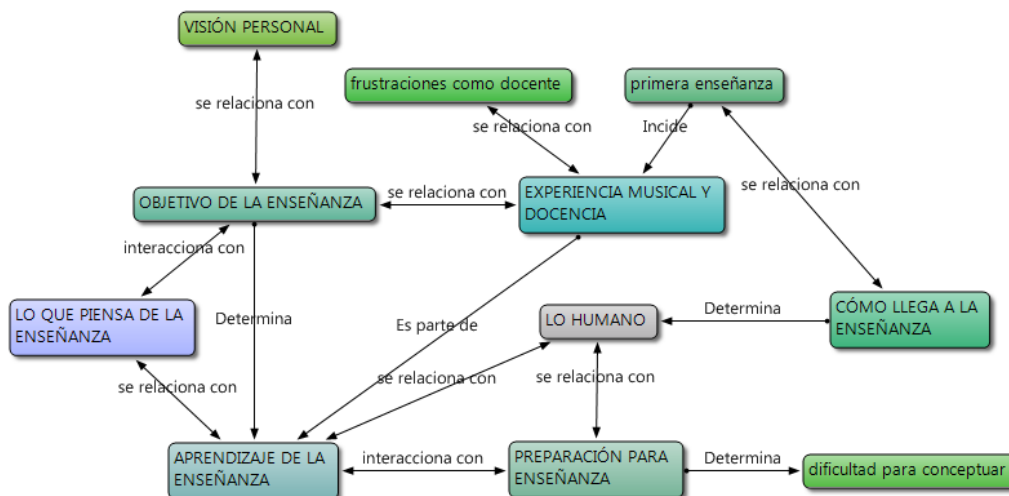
VISIÓN PERSONAL

se relaciona con

frustraciones como docente

primera enseñanza

se relaciona con

Incide

se relaciona con

OBJETIVO DE LA ENSEÑANZA

se relaciona con

EXPERIENCIA MUSICAL Y DOCENCIA

interacciona con

LO QUE PIENSA DE LA ENSEÑANZA

Determina

Es parte de

LO HUMANO

Determina

CÓMO LLEGA A LA ENSEÑANZA

se relaciona con

se relaciona con

se relaciona con

APRENDIZAJE DE LA ENSEÑANZA

interacciona con

PREPARACIÓN PARA ENSEÑANZA

Determina

dificultad para conceptuar